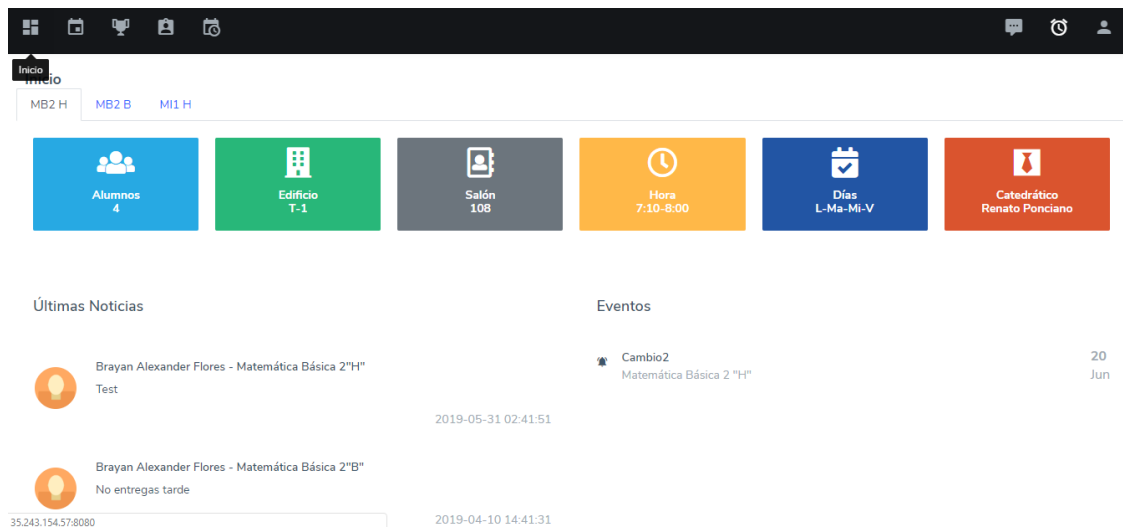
Inicio

Inicio

MB2 H | MB2 B | MI1 H

Alumnos
4

Edificio
T-1

Salón
108

Hora
7:10-8:00

Días
L-Ma-Mi-V

Catedrático
Renato Ponciano

Últimas Noticias

Brayan Alexander Flores - Matemática Básica 2"H"
Test
2019-05-31 02:41:51

Brayan Alexander Flores - Matemática Básica 2"B"
No entregas tarde
2019-04-10 14:41:31

Eventos

Cambio2
Matemática Básica 2 "H"
20
Jun

35.243.154.57:8080